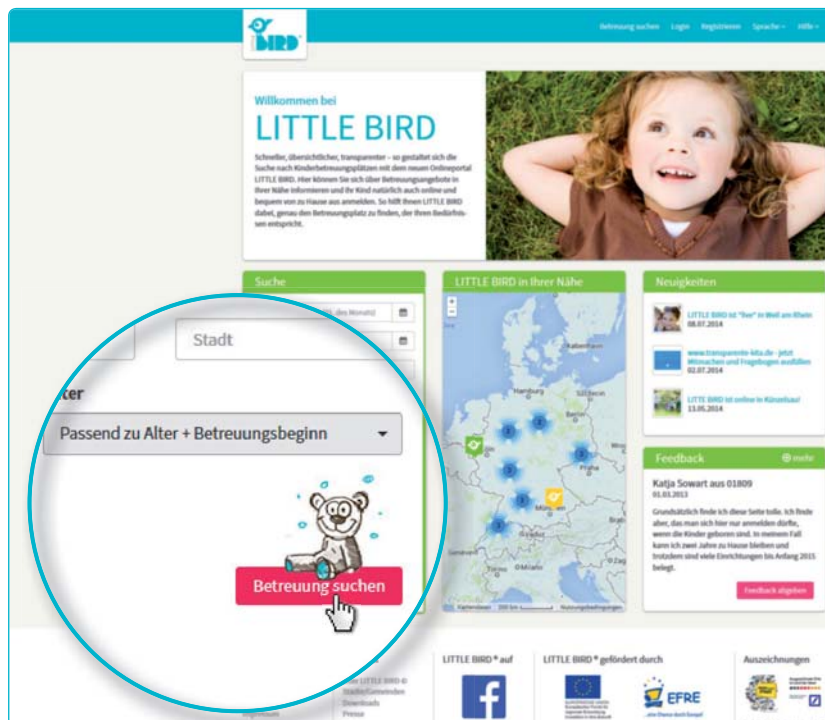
LITTLE BIRD

Betreuung suchen Login Registrieren Sprache Hilfe

Willkommen bei
LITTLE BIRD

Schneller, übersichtlicher, transparenter – so gestaltet sich die Suche nach Kinderbetreuungsplätzen mit dem neuen Onlineportal LITTLE BIRD. Hier können Sie sich über Betreuungsangebote in Ihrer Nähe informieren und Ihr Kind natürlich auch online und bequem von zu Hause aus anmelden. So hilft Ihnen LITTLE BIRD dabei, genau den Betreuungsplatz zu finden, der Ihren Bedürfnissen entspricht.

Suche

Stadt

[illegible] des Monats

ter

Passend zu Alter + Betreuungsbeginn

Betreuung suchen

LITTLE BIRD in Ihrer Nähe

København Hamburg Berlin Praha München Genève Milano

Neuigkeiten

LITTLE BIRD ist "live" in Weil am Rhein
08.07.2014

www.transparente-kita.de - jetzt Mitmachen und Fragebogen ausfüllen
02.07.2014

LITTE BIRD ist online in Künzelsau!
13.05.2014

Feedback

mehr

Katja Sowart aus 01809
01.03.2013

Grundsätzlich finde ich diese Seite tolle. Ich finde aber, das man sich hier nur anmelden dürfte, wenn die Kinder geboren sind. In meinem Fall kann ich zwei Jahre zu Hause bleiben und trotzdem sind viele Einrichtungen bis Anfang 2015 belegt.

Feedback abgeben

LITTLE BIRD® auf

LITTLE BIRD® gefördert durch

EFRE

Auszeichnungen

LITTLE BIRD ®
Städte/Gemeinden
Downloads
Presse
Impressum